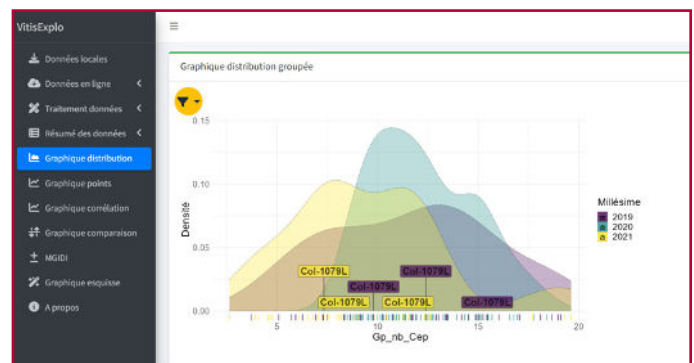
VitisExplo

Données locales
Données en ligne
Traitement données
Résumé des données
Graphique distribution
Graphique points
Graphique corrélation
Graphique comparaison
MGIDI
Graphique esquisse
A propos

≡

Graphique distribution groupée

0.15
0.10
0.05
0.00
Densité

Col-1079L
Col-1079L
Col-1079L
Col-1079L
Col-1079L
Col-1079L

5
10
15
20
Gp_nb_Cep

Millésime
a 2019
a 2020
a 2021